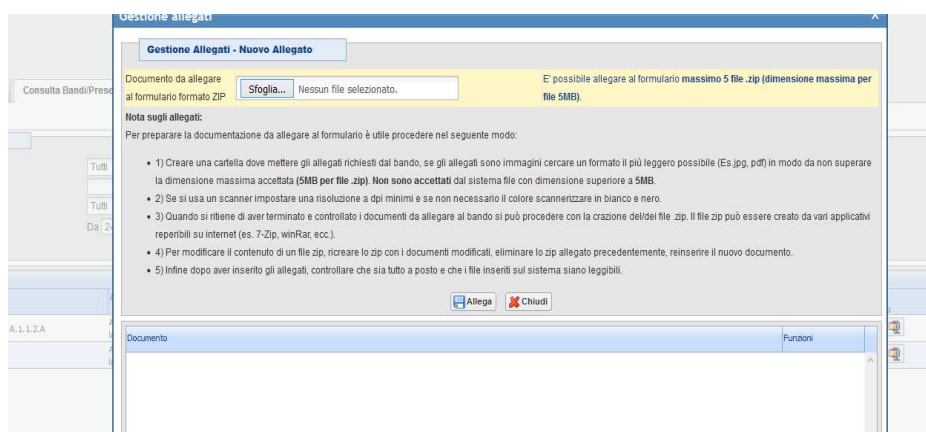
Gestione allegati

Consulta Bandi/Prese

Tutti

Tutti

Da 2

A.1.1.2.A

Gestione Allegati - Nuovo Allegato

Documento da allegare al formulario formato ZIP

Sfoglia... Nessun file selezionato.

E' possibile allegare al formulario massimo 5 file .zip (dimensione massima per file 5MB).

Nota sugli allegati:

Per preparare la documentazione da allegare al formulario è utile procedere nel seguente modo:

• 1) Creare una cartella dove mettere gli allegati richiesti dal bando, se gli allegati sono immagini cercare un formato il più leggero possibile (Es.jpg, pdf) in modo da non superare la dimensione massima accettata (5MB per file .zip). Non sono accettati dal sistema file con dimensione superiore a 5MB.

• 2) Se si usa un scanner impostare una risoluzione a dpi minimi e se non necessario il colore scannerizzare in bianco e nero.

• 3) Quando si ritiene di aver terminato e controllato i documenti da allegare al bando si può procedere con la crazione del/dei file .zip. Il file zip può essere creato da vari applicativi reperibili su internet (es. 7-Zip, winRar, ecc.).

• 4) Per modificare il contenuto di un file zip, ricreare lo zip con i documenti modificati, eliminare lo zip allegato precedentemente, reinserire il nuovo documento.

• 5) Infine dopo aver inserito gli allegati, controllare che sia tutto a posto e che i file inseriti sul sistema siano leggibili.

Allega Chiudi

| Documento | Funzioni |
|---|---|